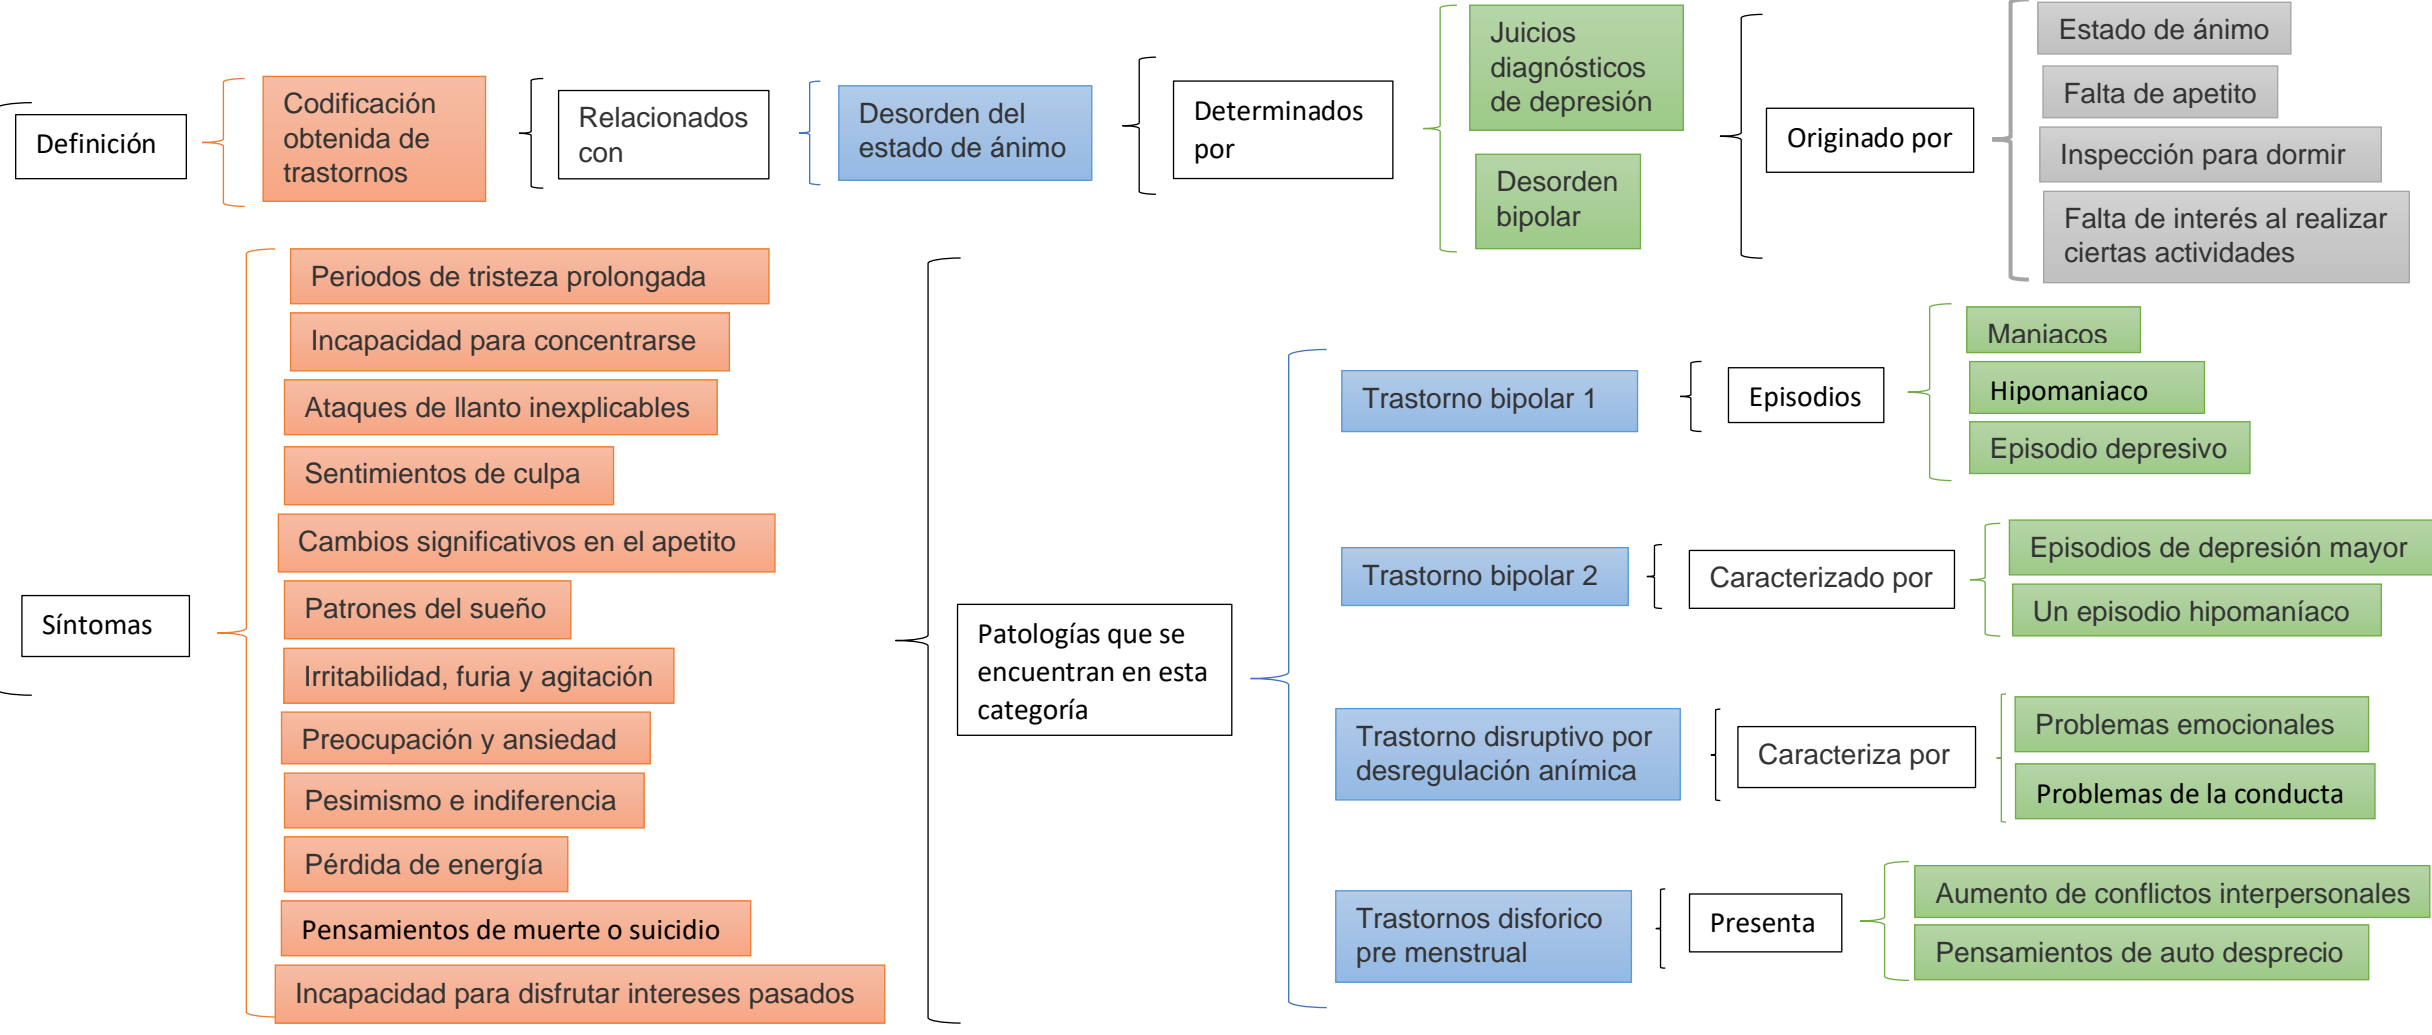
Definición

Codificación obtenida de trastornos

Relacionados con

Desorden del estado de ánimo

Determinados por

Juicios diagnósticos de depresión

Desorden bipolar

Originado por

Estado de ánimo

Falta de apetito

Inspección para dormir

Falta de interés al realizar ciertas actividades

Síntomas

Periodos de tristeza prolongada

Incapacidad para concentrarse

Ataques de llanto inexplicables

Sentimientos de culpa

Cambios significativos en el apetito

Patrones del sueño

Irritabilidad, furia y agitación

Preocupación y ansiedad

Pesimismo e indiferencia

Pérdida de energía

Pensamientos de muerte o suicidio

Incapacidad para disfrutar intereses pasados

Patologías que se encuentran en esta categoría

Trastorno bipolar 1

Episodios

Maniacos

Hipomaniaco

Episodio depresivo

Trastorno bipolar 2

Caracterizado por

Episodios de depresión mayor

Un episodio hipomaníaco

Trastorno disruptivo por desregulación anímica

Caracteriza por

Problemas emocionales

Problemas de la conducta

Trastornos disforico pre menstrual

Presenta

Aumento de conflictos interpersonales

Pensamientos de auto desprecio